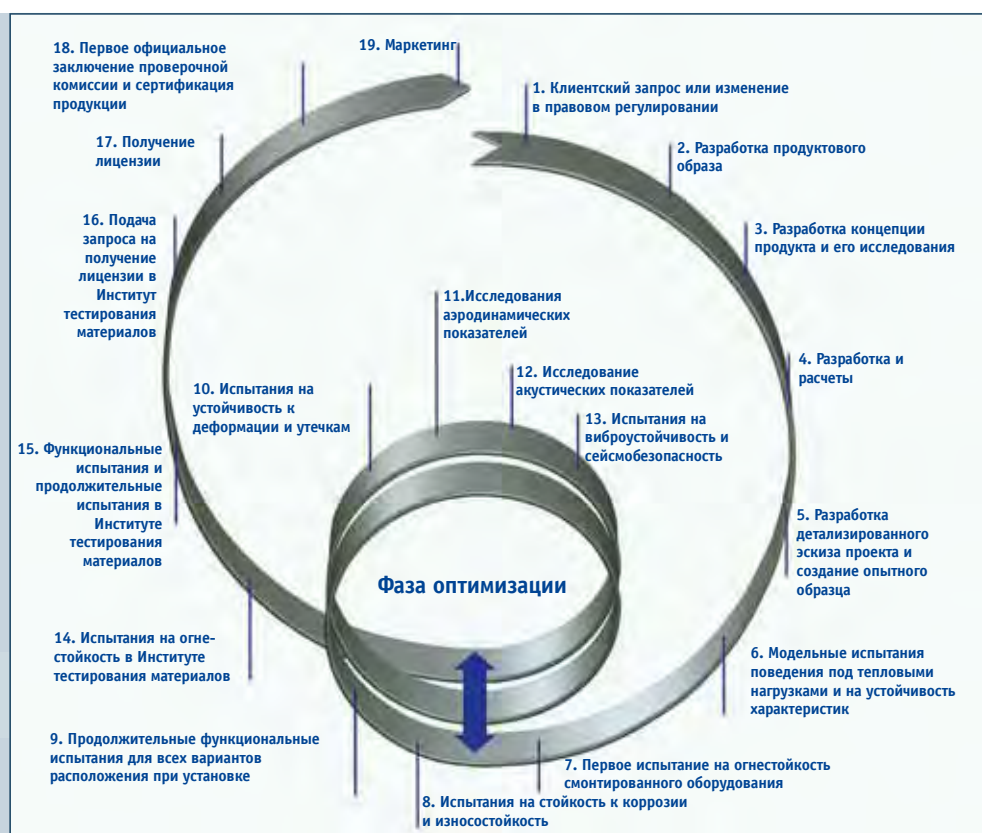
18. Первое официальное заключение проверочной комиссии и сертификация продукции

19. Маркетинг

1. Клиентский запрос или изменение в правовом регулировании

17. Получение лицензии

2. Разработка продуктового образа

16. Подача запроса на получение лицензии в Институт тестирования материалов

3. Разработка концепции продукта и его исследования

11.Исследования аэродинамических показателей

4. Разработка и расчеты

10. Испытания на устойчивость к деформации и утечкам

12. Исследование акустических показателей

13. Испытания на виброустойчивость и сейсмобезопасность

15. Функциональные испытания и продолжительные испытания в Институте тестирования материалов

5. Разработка детализированного эскиза проекта и создание опытного образца

Фаза оптимизации

14. Испытания на огнестойкость в Институте тестирования материалов

6. Модельные испытания поведения под тепловыми нагрузками и на устойчивость характеристик

9. Продолжительные функциональные испытания для всех вариантов расположения при установке

7. Первое испытание на огнестойкость смонтированного оборудования

8. Испытания на стойкость к коррозии и износостойкость